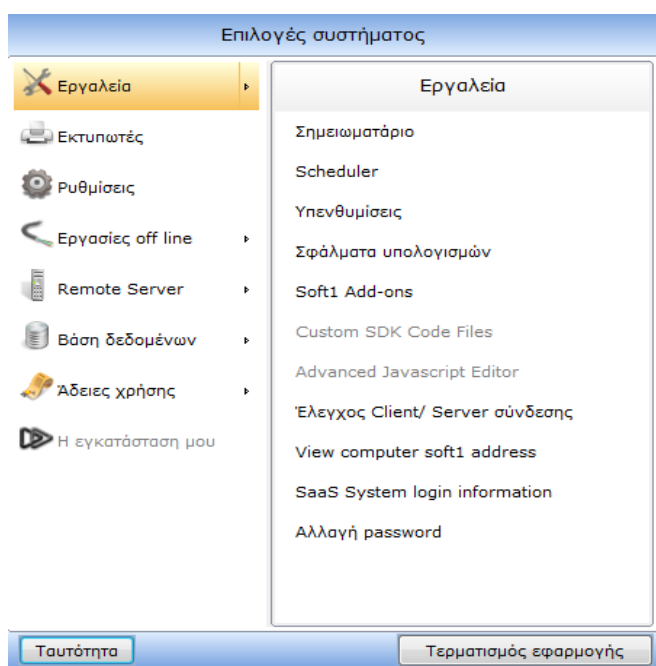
Επιλογές συστήματος

Εργαλεία
Εκτυπωτές
Ρυθμίσεις
Εργασίες off line
Remote Server
Βάση δεδομένων
Άδειες χρήσης
Η εγκατάσταση μου

Εργαλεία
Σημειωματάριο
Scheduler
Υπενθυμίσεις
Σφάλματα υπολογισμών
Soft1 Add-ons
Custom SDK Code Files
Advanced Javascript Editor
Έλεγχος Client/ Server σύνδεσης
View computer soft1 address
SaaS System login information
Αλλαγή password

Ταυτότητα
Τερματισμός εφαρμογής